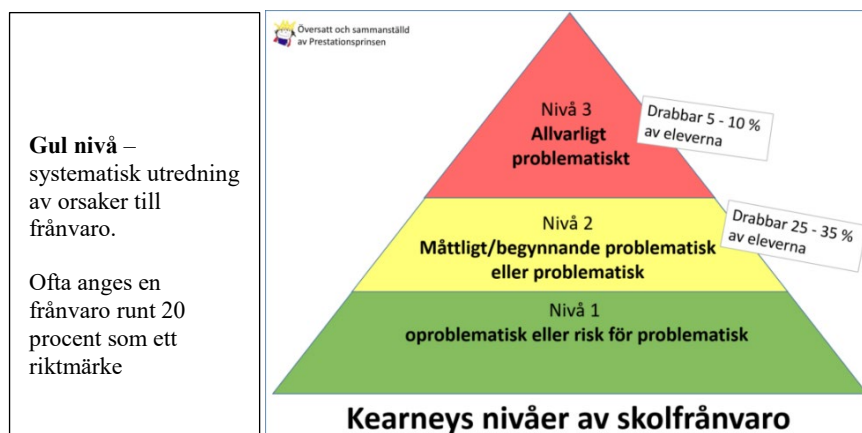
**Gul nivå** – systematisk utredning av orsaker till frånvaro.

Ofta anges en frånvaro runt 20 procent som ett riktmärke

Översatt och sammanställd av Prestationsprinsen

Nivå 3
Allvarligt problematiskt

Drabbar 5 - 10 % av eleverna

Nivå 2
Måttligt/begynnande problematisk eller problematisk

Drabbar 25 - 35 % av eleverna

Nivå 1
oproblematisk eller risk för problematisk

Kearneys nivåer av skolfrånvaro